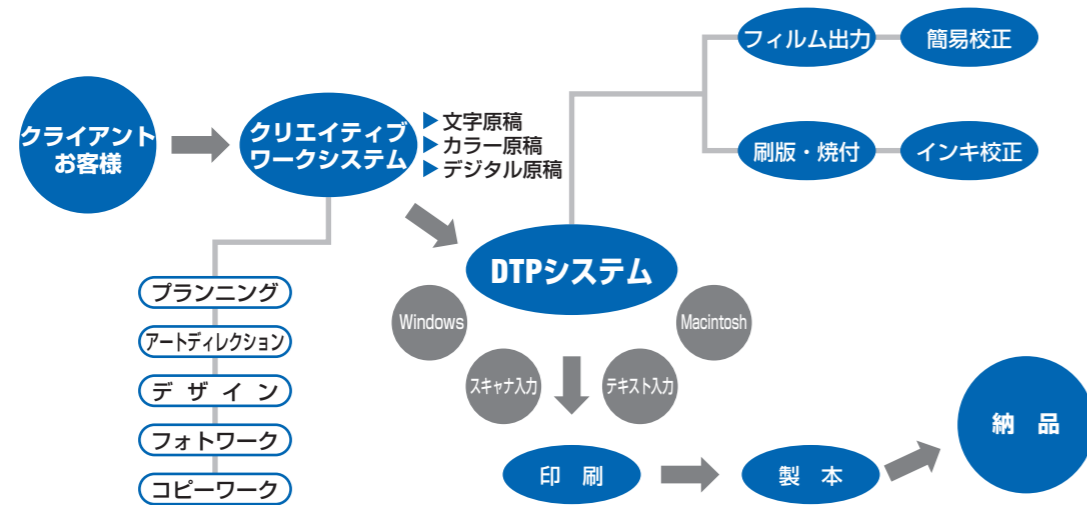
クライアント
お客様

クリエイティブ
ワークシステム

▶文字原稿
▶カラー原稿
▶デジタル原稿

プランニング
アートディレクション
デ　ザ　イ　ン
フォトワーク
コピーワーク

フィルム出力
簡易校正
刷版・焼付
インキ校正

DTPシステム

Windows
Macintosh
スキャナ入力
テキスト入力

印　刷
製　本
納　品